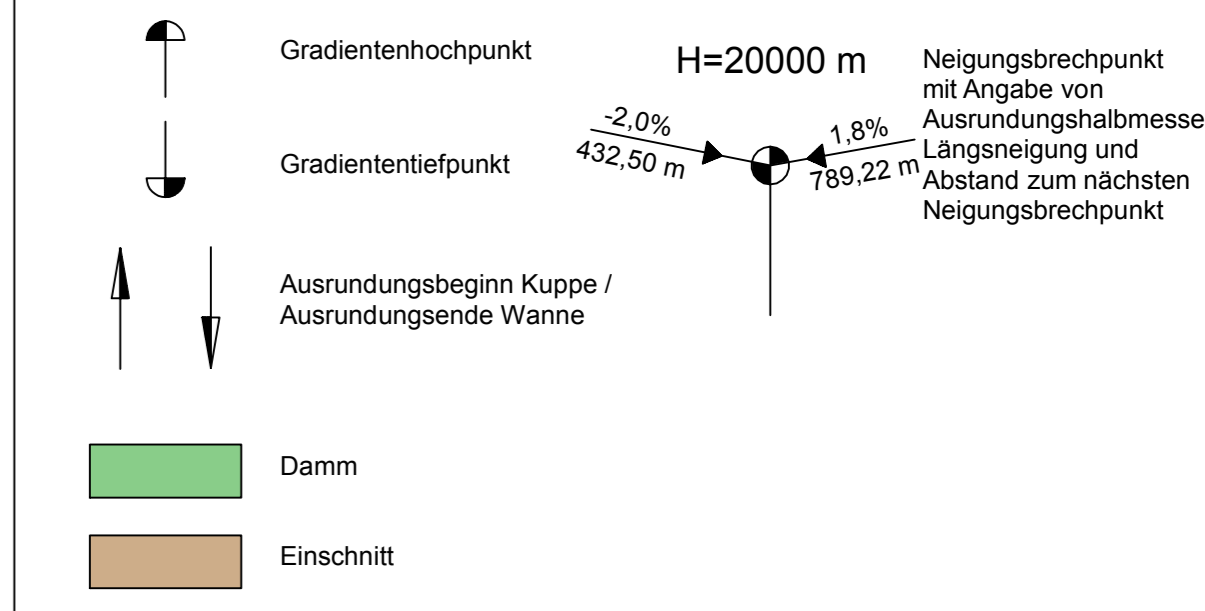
Gradientenhochpunkt

H=20000 m

Neigungsbrechpunkt mit Angabe von Ausrundungshalbmesse Längsneigung und Abstand zum nächsten Neigungsbrechpunkt

-2,0%
432,50 m

1,8%
789,22 m

Gradiententiefpunkt

Ausrundungsbeginn Kuppe / Ausrundungsende Wanne

Damm

Einschnitt